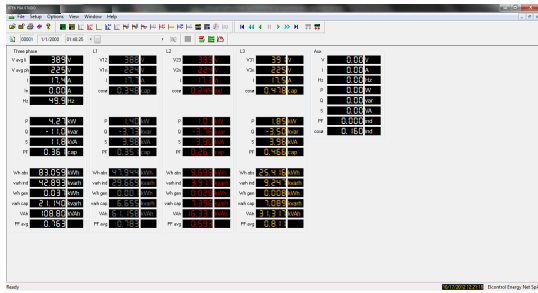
File Setup Options View Window Help

00001 1/1/2000 01:48:20

Three phase
V avg ll 389 V
V avg ph 225 V
I 17.4 A
In 0.00 A
Hz 49.9 Hz

P 4.27 kW
Q -11.0 kvar
S 11.8 kVA
PF 0.36 cap

Wh abs 83.059 kWh
varh ind 42.899 kvarh
Wh gen 0.037 kWh
varh cap 21.140 kvarh
VAh 108.80 kVAh
PF avg 0.763

L1
V12 388 V
V1N 224 V
I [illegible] A
cosφ 0.346 cap

P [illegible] kW
Q -3.73 kvar
S 3.98 kVA
PF 0.35 cap

Wh abs 47.949 kWh
varh ind 29.659 kvarh
Wh gen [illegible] kWh
varh cap 6.655 kvarh
VAh 61.158 kVAh
PF avg 0.783

L2
V23 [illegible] V
V2N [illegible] V
I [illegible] A
cosφ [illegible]

P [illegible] kW
Q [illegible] kvar
S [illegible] kVA
PF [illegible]

Wh abs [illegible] kWh
varh ind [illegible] kvarh
Wh gen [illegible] kWh
varh cap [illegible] kvarh
VAh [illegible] kVAh
PF avg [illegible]

L3
V31 39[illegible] V
V3N 225 V
I 17.5 A
cosφ 0.476 cap

P 1.85 kW
Q -3.50 kvar
S 3.96 kVA
PF 0.46 cap

Wh abs 25.416 kWh
varh ind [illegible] kvarh
Wh gen 0.008 kWh
varh cap 7.089 kvarh
VAh 31.371 kVAh
PF avg 0.8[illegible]

Aux
V 0.00 V
I 0.00 A
Hz 0.00 Hz
P 0.00 W
Q 0.00 var
S 0.00 VA
PF 0.000 ind
cosφ 0.160 ind

Ready
Econtrol Energy Net Sp